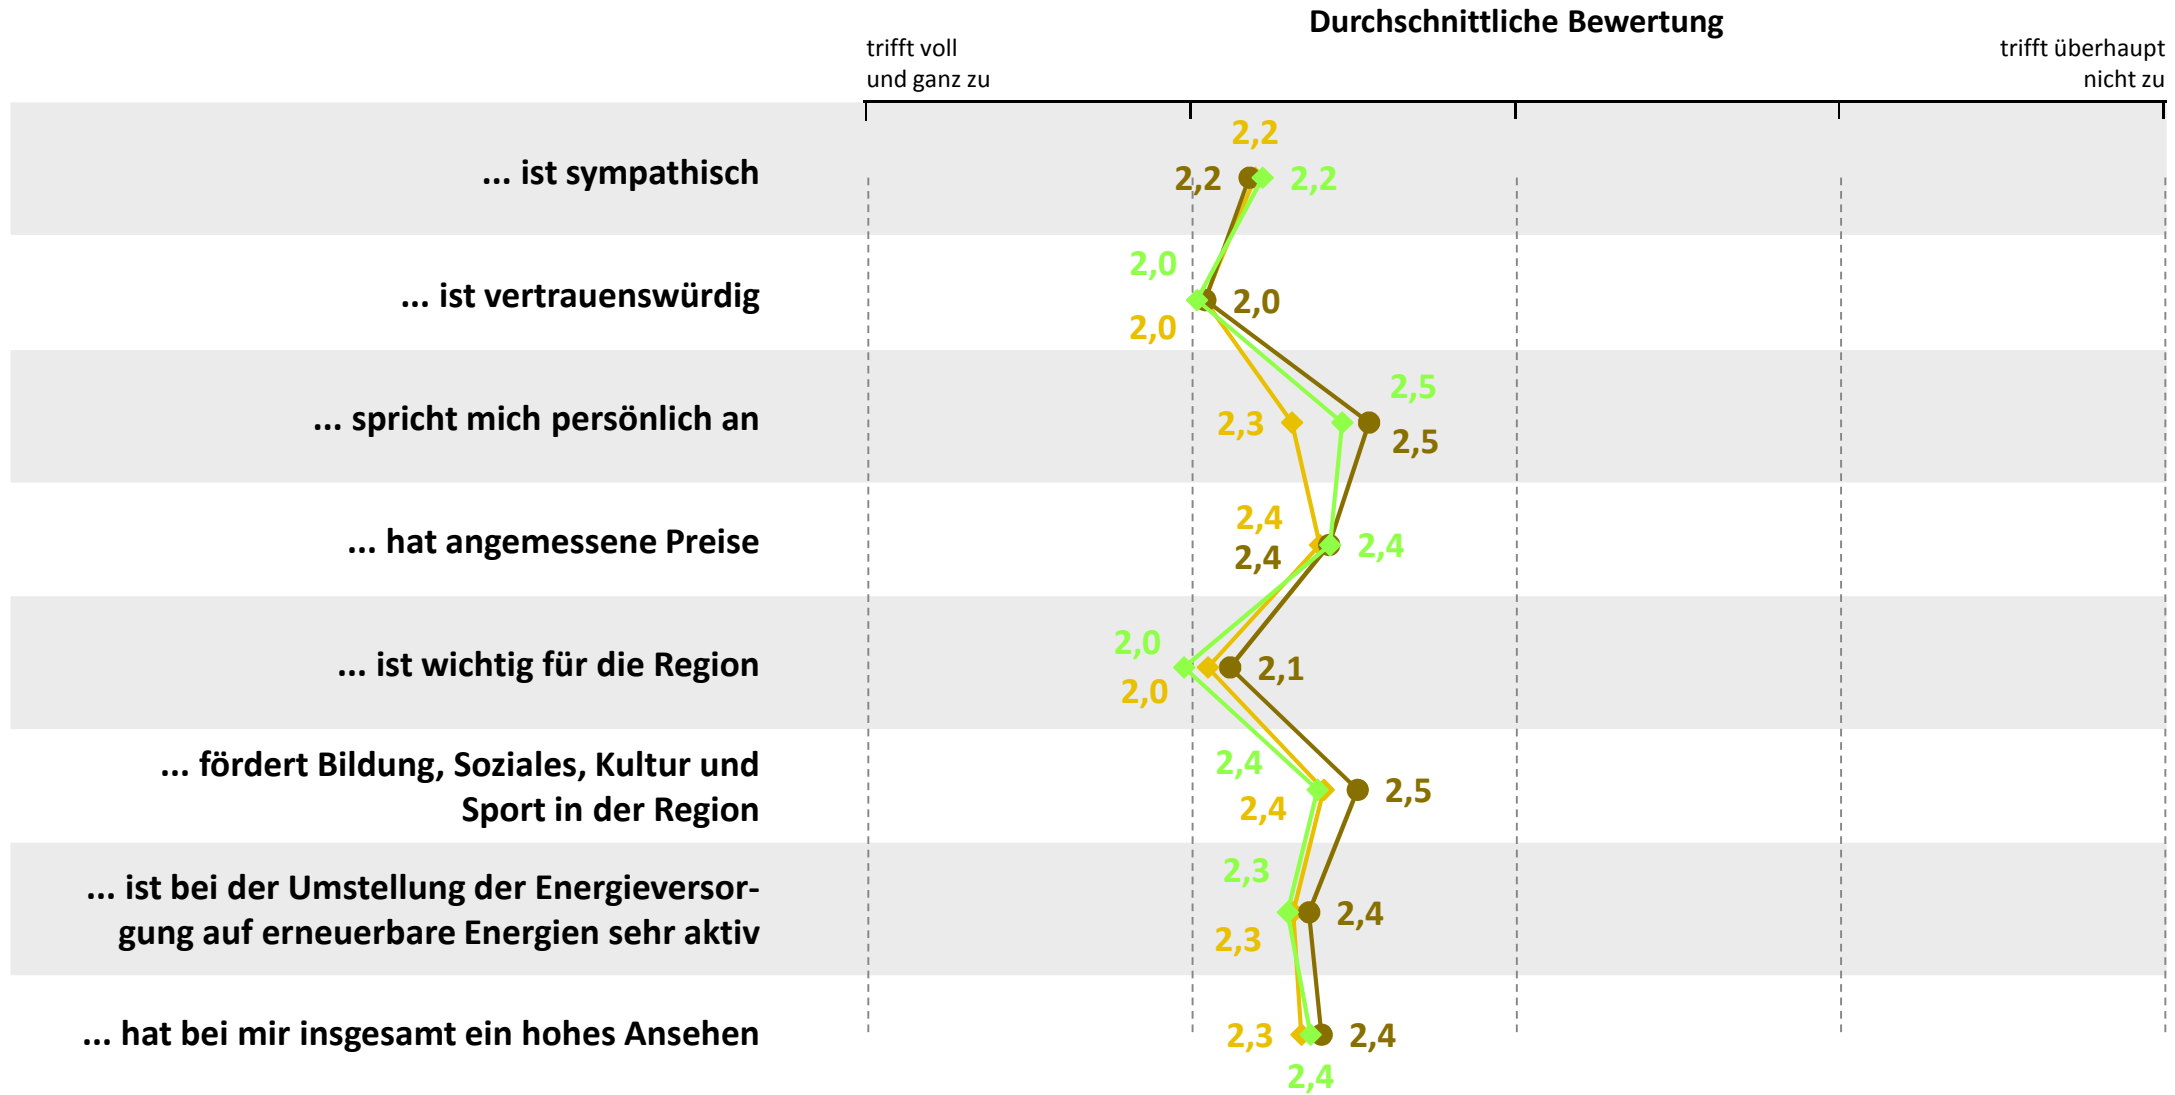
Durchschnittliche Bewertung

trifft voll und ganz zu

trifft überhaupt nicht zu

... ist sympathisch
2,2
2,2
2,2

... ist vertrauenswürdig
2,0
2,0
2,0

... spricht mich persönlich an
2,5
2,3
2,5

... hat angemessene Preise
2,4
2,4
2,4

... ist wichtig für die Region
2,0
2,1
2,0

... fördert Bildung, Soziales, Kultur und Sport in der Region
2,4
2,5
2,4

... ist bei der Umstellung der Energieversorgung auf erneuerbare Energien sehr aktiv
2,3
2,4
2,3

... hat bei mir insgesamt ein hohes Ansehen
2,3
2,4
2,4